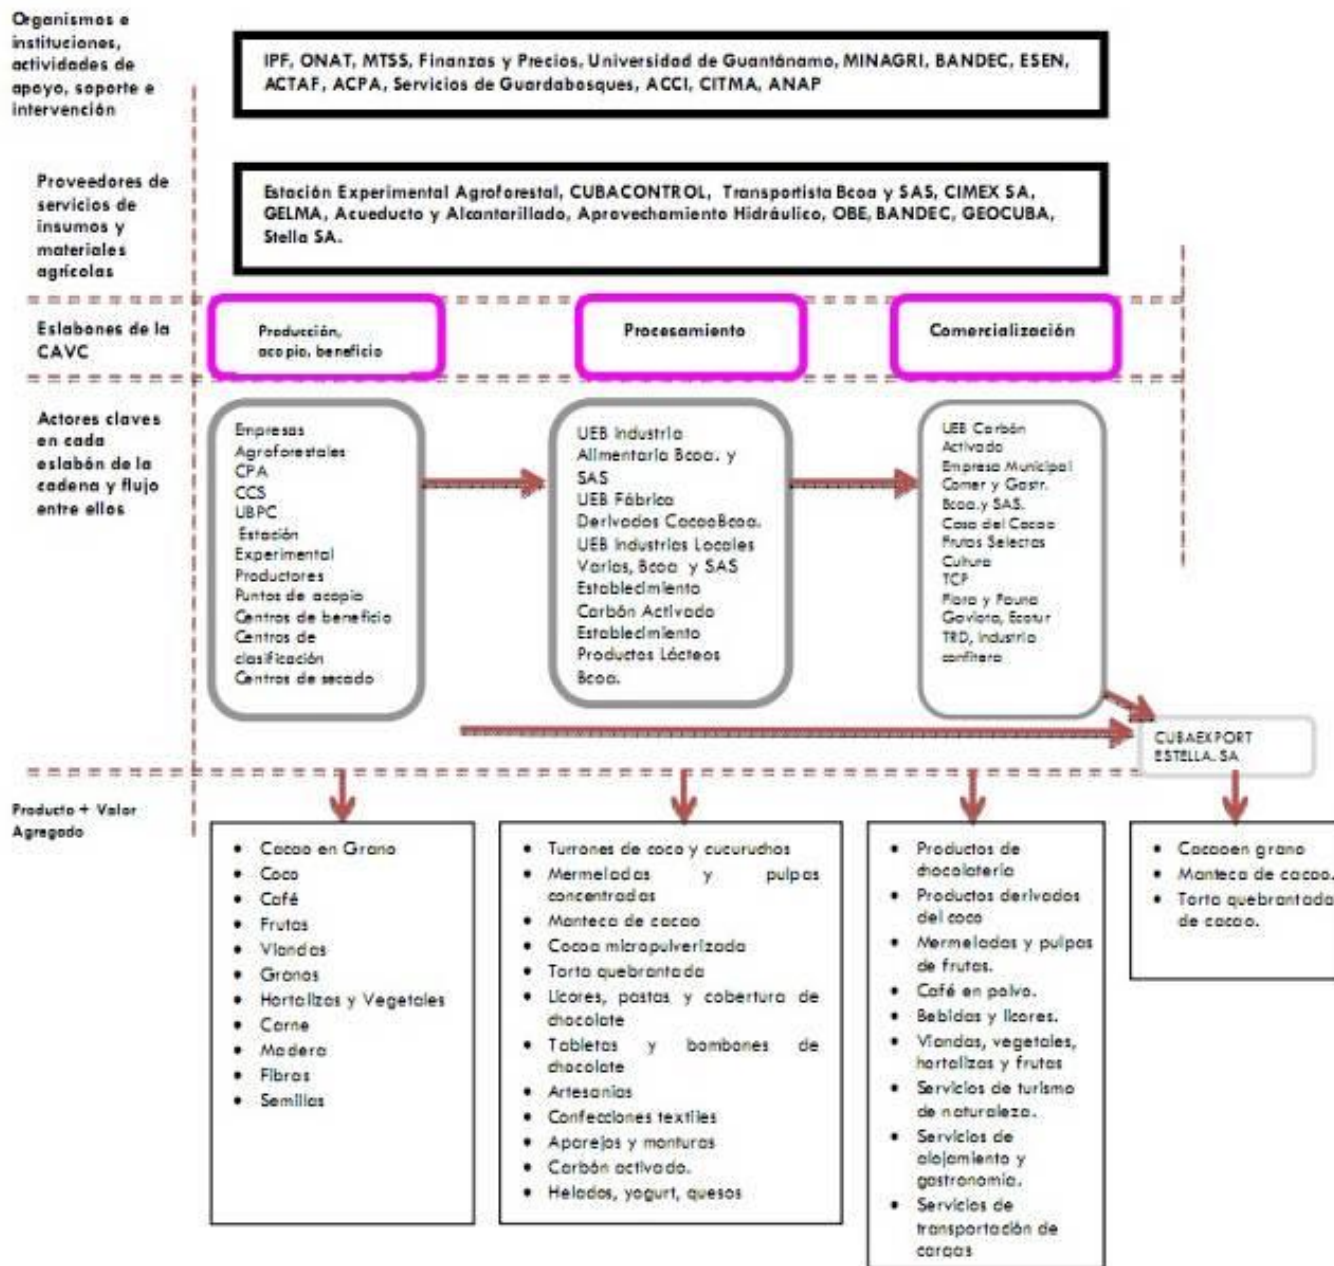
Organismos e instituciones, actividades de apoyo, soporte e intervención

IPF, ONAT, MTSS, Finanzas y Precios, Universidad de Guantánamo, MINAGRI, BANDEC, ESEN, ACTAF, ACPA, Servicios de Guardabosques, ACCI, CITMA, ANAP

Proveedores de servicios de insumos y materiales agrícolas

Estación Experimental Agroforestal, CUBACONTROL, Transportista Bcoa y SAS, CIMEX SA, GELMA, Acueducto y Alcantarillado, Aprovechamiento Hidráulico, OBE, BANDEC, GEOCUBA, Stella SA.

Eslabones de la CAVC

Producción, acopio, beneficio

Procesamiento

Comercialización

Actores claves en cada eslabón de la cadena y flujo entre ellos

Empresas Agroforestales
CPA
CCS
UBPC
Estación Experimental
Productores
Puntos de acopio
Centros de beneficio
Centros de clasificación
Centros de secado

UEB Industria Alimentaria Bcoa. y SAS
UEB Fábrica Derivados CocoBcoa.
UEB Industrias Locales Varios, Bcoa y SAS
Establecimiento Carbón Activado
Establecimiento Productos Lácteos Bcoa.

UEB Carbón Activado
Empresa Municipal Comer y Gastr. Bcoa.y SAS.
Casa del Cacao
Frutas Selectas
Cultura
TCP
Flora y Fauna
Gaviota, Ecotur
TRD, Industria confitera

CUBAEXPORT
ESTELLA. SA

Producto + Valor Agregado

• Cacao en Grano
• Coco
• Café
• Frutas
• Viandas
• Granos
• Hortalizas y Vegetales
• Carne
• Madera
• Fibras
• Semillas

• Turrones de coco y cucuruchos
• Mermeladas y pulpas concentradas
• Manteca de cacao
• Cocoa micropulverizada
• Torta quebrantada
• Licores, pastas y cobertura de chocolate
• Tabletas y bombones de chocolate
• Artesanías
• Confecciones textiles
• Aparejos y monturas
• Carbón activado.
• Helados, yogurt, quesos

• Productos de chocolatería
• Productos derivados del coco
• Mermelados y pulpas de frutas.
• Café en polvo.
• Bebidas y licores.
• Viandas, vegetales, hortalizas y frutas
• Servicios de turismo de naturaleza.
• Servicios de alojamiento y gastronomía.
• Servicios de transportación de cargas

• Cacaoen grano
• Manteca de cacao.
• Torta quebrantada de cacao.